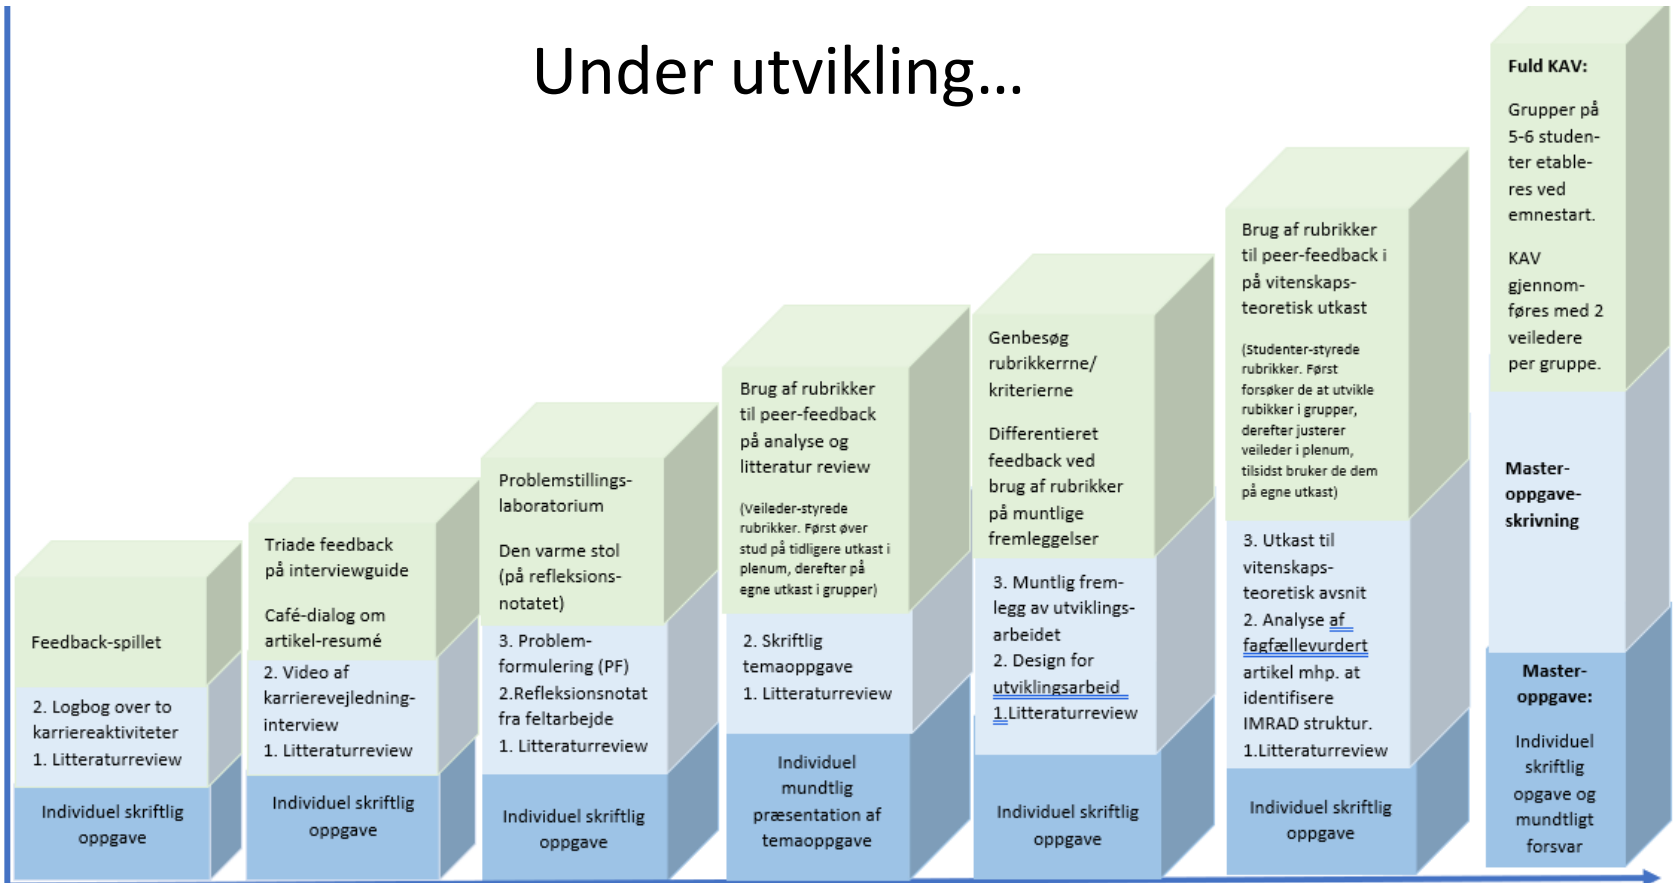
Under utvikling…

Feedback-spillet

2. Logbog over to karriereaktiviteter
1. Litteraturreview

Individuel skriftlig oppgave

Triade feedback på interviewguide

Café-dialog om artikel-resumé

2. Video af karrierevejledning-interview
1. Litteraturreview

Individuel skriftlig oppgave

Problemstillings-laboratorium

Den varme stol (på refleksions-notatet)

3. Problem-formulering (PF)
2.Refleksionsnotat fra feltarbejde
1. Litteraturreview

Individuel skriftlig oppgave

Brug af rubrikker til peer-feedback på analyse og litteratur review

(Veileder-styrede rubrikker. Først øver stud på tidligere utkast i plenum, deretter på egne utkast i grupper)

2. Skriftlig temaoppgave
1. Litteraturreview

Individuel mundtlig præsentation af temaoppgave

Genbesøg rubrikkerne/ kriterierne

Differentieret feedback ved brug af rubrikker på muntlige fremleggelser

3. Muntlig fremlegg av utviklings-arbeidet
2. Design for utviklingsarbeid
1.Litteraturreview

Individuel skriftlig oppgave

Brug af rubrikker til peer-feedback i på vitenskaps-teoretisk utkast

(Studenter-styrede rubrikker. Først forsøker de at utvikle rubikker i grupper, deretter justerer veileder i plenum, tilsidst bruker de dem på egne utkast)

3. Utkast til vitenskaps-teoretisk avsnit
2. Analyse af fagfællevurdert artikel mhp. at identifisere IMRAD struktur.
1.Litteraturreview

Individuel skriftlig oppgave

Fuld KAV:

Grupper på 5-6 studenter etableres ved emnestart.

KAV gjennomføres med 2 veiledere per gruppe.

Master-oppgave-skrivning

Master-oppgave:

Individuel skriftlig opgave og mundtligt forsvar